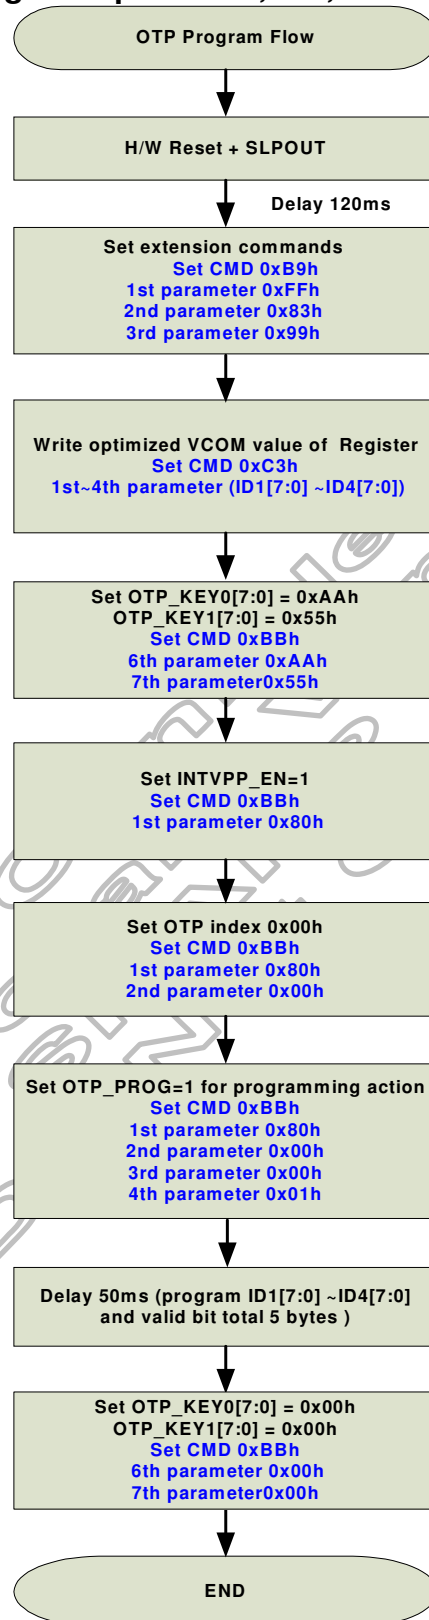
OTP Program Flow

H/W Reset + SLPOUT

Delay 120ms

Set extension commands
Set CMD 0xB9h
1st parameter 0xFFh
2nd parameter 0x83h
3rd parameter 0x99h

Write optimized VCOM value of Register
Set CMD 0xC3h
1st~4th parameter (ID1[7:0] ~ID4[7:0])

Set OTP_KEY0[7:0] = 0xAAh
OTP_KEY1[7:0] = 0x55h
Set CMD 0xBBh
6th parameter 0xAAh
7th parameter0x55h

Set INTVPP_EN=1
Set CMD 0xBBh
1st parameter 0x80h

Set OTP index 0x00h
Set CMD 0xBBh
1st parameter 0x80h
2nd parameter 0x00h

Set OTP_PROG=1 for programming action
Set CMD 0xBBh
1st parameter 0x80h
2nd parameter 0x00h
3rd parameter 0x00h
4th parameter 0x01h

Delay 50ms (program ID1[7:0] ~ID4[7:0] and valid bit total 5 bytes )

Set OTP_KEY0[7:0] = 0x00h
OTP_KEY1[7:0] = 0x00h
Set CMD 0xBBh
6th parameter 0x00h
7th parameter0x00h

END